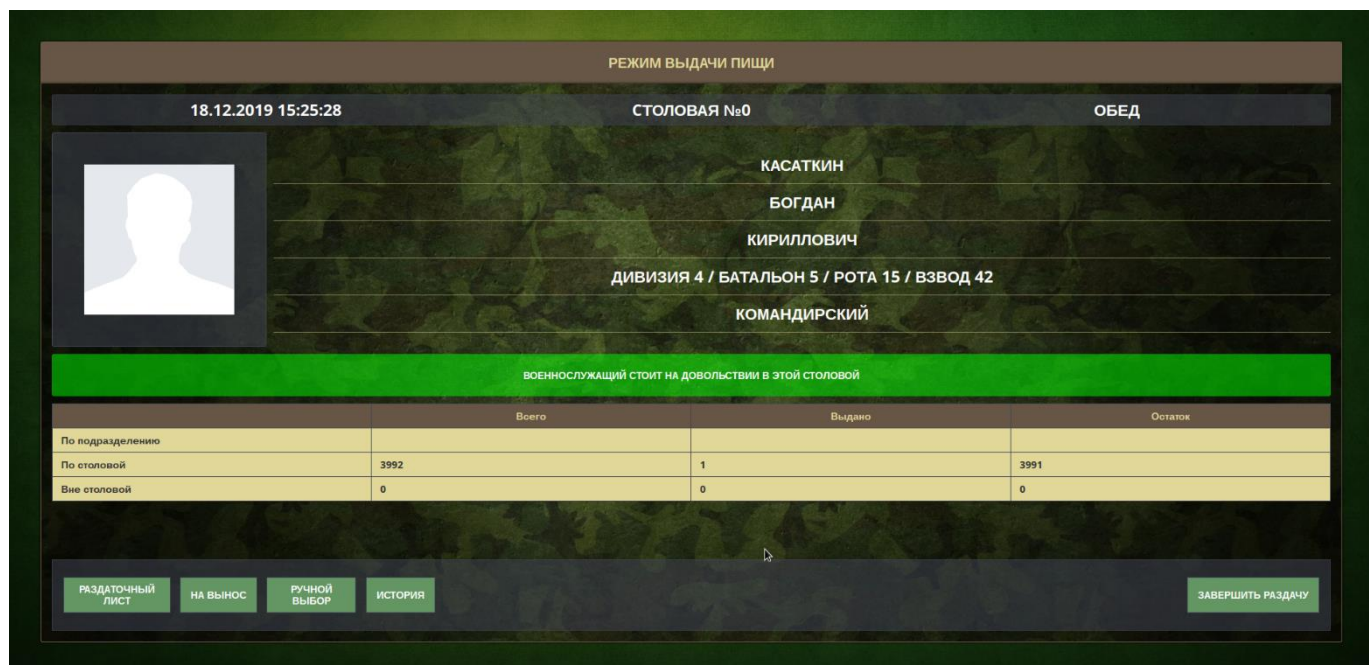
РЕЖИМ ВЫДАЧИ ПИЩИ

18.12.2019 15:25:28
СТОЛОВАЯ №0
ОБЕД

КАСАТКИН
БОГДАН
КИРИЛЛОВИЧ
ДИВИЗИЯ 4 / БАТАЛЬОН 5 / РОТА 15 / ВЗВОД 42
КОМАНДИРСКИЙ

ВОЕННОСЛУЖАЩИЙ СТОИТ НА ДОВОЛЬСТВИИ В ЭТОЙ СТОЛОВОЙ

| | Всего | Выдано | Остаток |
|---|---|---|---|
| По подразделению | | | |
| По столовой | 3992 | 1 | 3991 |
| Вне столовой | 0 | 0 | 0 |

РАЗДАТОЧНЫЙ ЛИСТ
НА ВЫНОС
РУЧНОЙ ВЫБОР
ИСТОРИЯ
ЗАВЕРШИТЬ РАЗДАЧУ